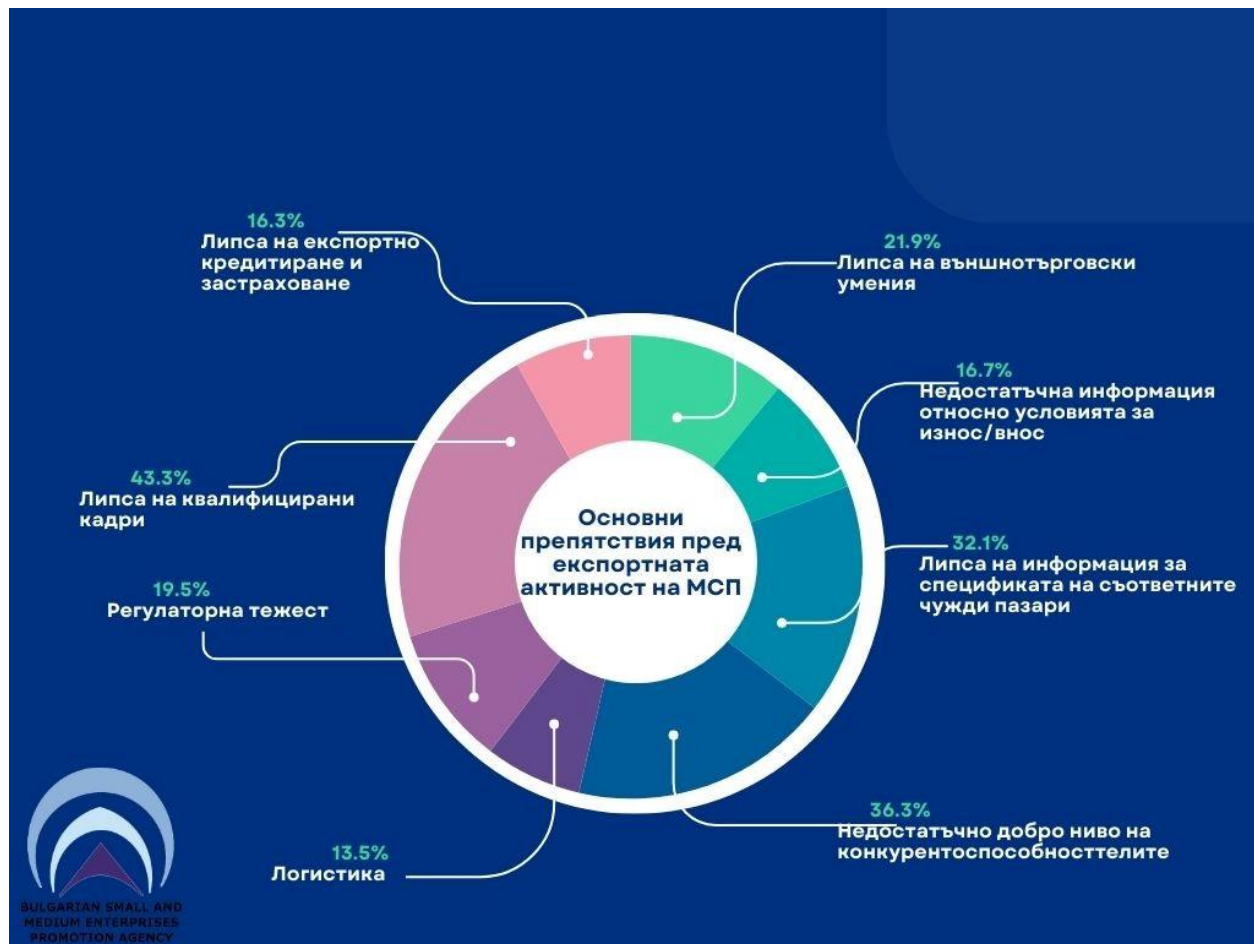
16.3%
Липса на експортно кредитиране и застраховане

21.9%
Липса на външнотърговски умения

16.7%
Недостатъчна информация относно условията за износ/внос

43.3%
Липса на квалифицирани кадри

Основни препятствия пред експортната активност на МСП

32.1%
Липса на информация за спецификата на съответните чужди пазари

19.5%
Регулаторна тежест

36.3%
Недостатъчно добро ниво на конкурентоспособносттелите

13.5%
Логистика

BULGARIAN SMALL AND MEDIUM ENTERPRISES PROMOTION AGENCY